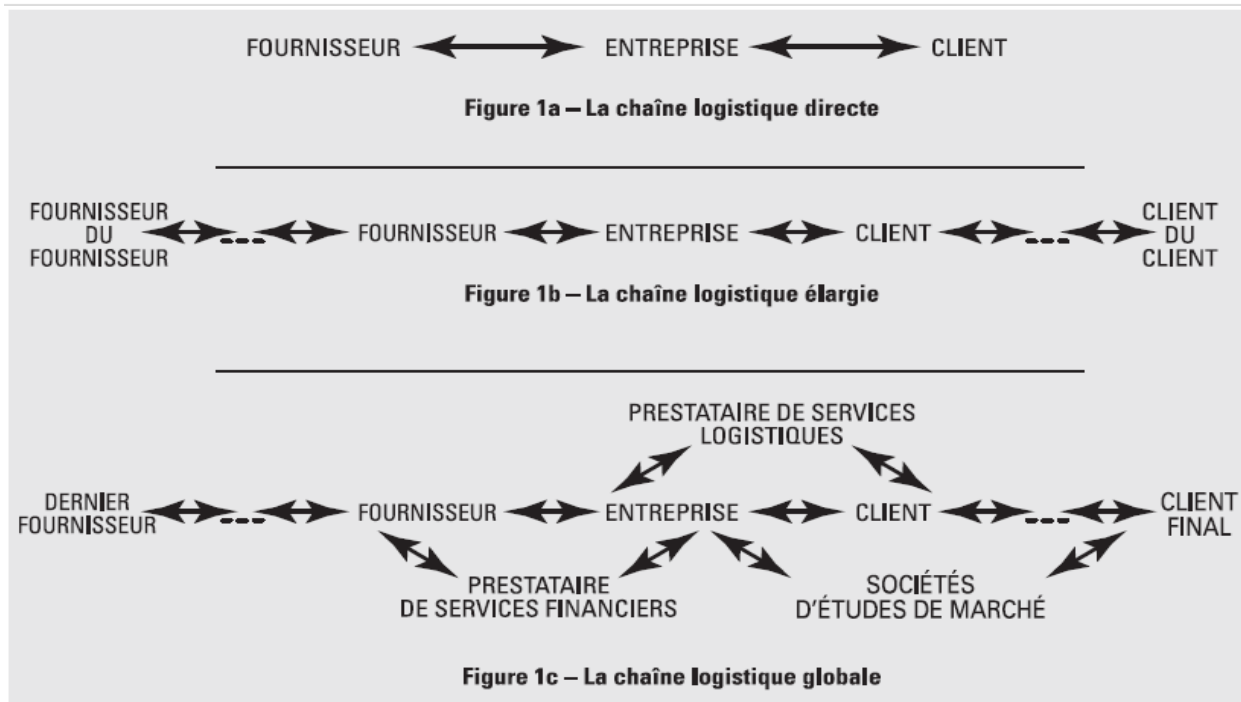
FOURNISSEUR ENTREPRISE CLIENT

Figure 1a – La chaîne logistique directe

FOURNISSEUR DU FOURNISSEUR --- FOURNISSEUR ENTREPRISE CLIENT --- CLIENT DU CLIENT

Figure 1b – La chaîne logistique élargie

PRESTATAIRE DE SERVICES LOGISTIQUES

DERNIER FOURNISSEUR --- FOURNISSEUR ENTREPRISE CLIENT --- CLIENT FINAL

PRESTATAIRE DE SERVICES FINANCIERS

SOCIÉTÉS D'ÉTUDES DE MARCHÉ

Figure 1c – La chaîne logistique globale